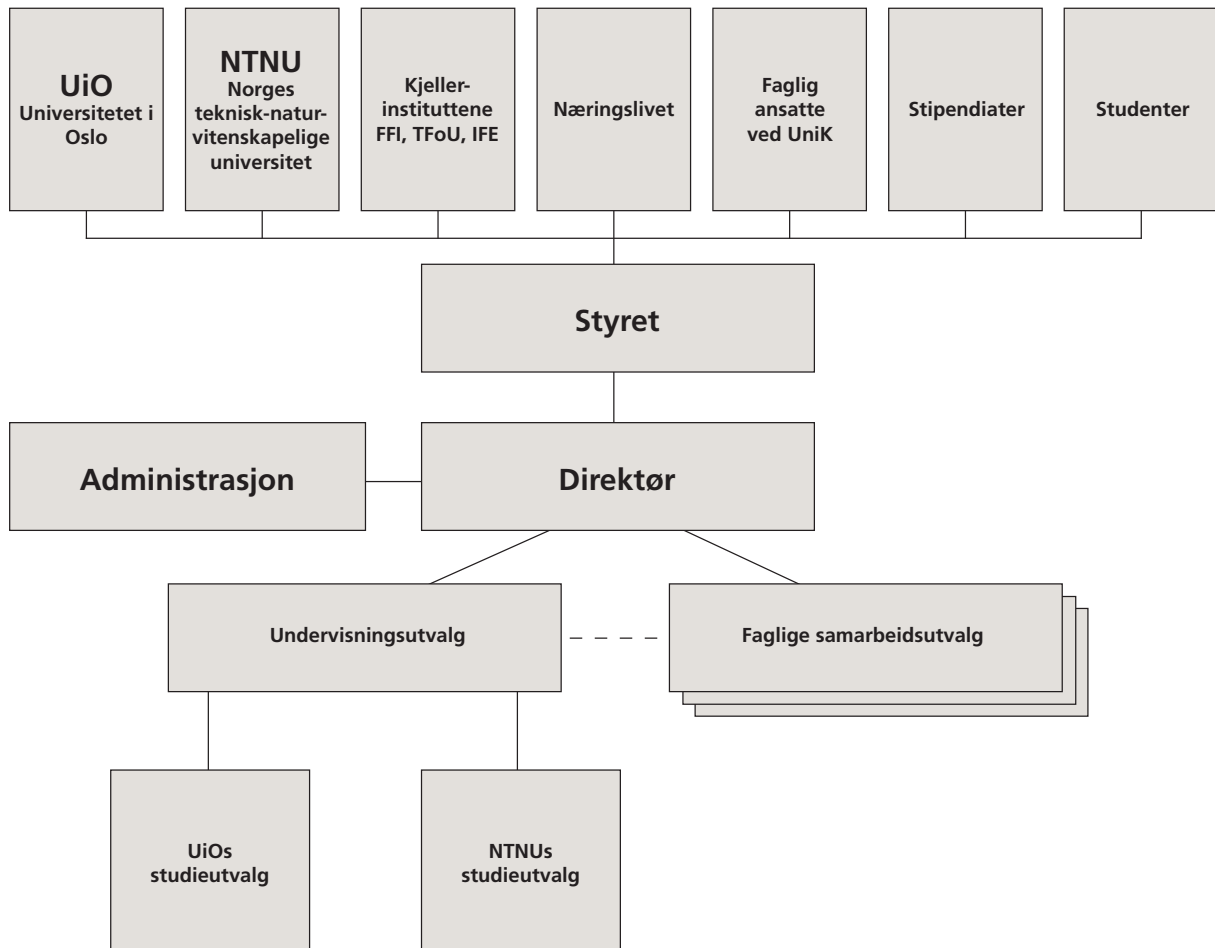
UiO
Universitetet i Oslo

NTNU
Norges teknisk-naturvitenskapelige universitet

Kjellerinstituttene
FFI, TFoU, IFE

Næringslivet

Faglig ansatte ved UniK

Stipendiater

Studenter

Styret

Administrasjon

Direktør

Undervisningsutvalg

Faglige samarbeidsutvalg

UiOs studieutvalg

NTNUs studieutvalg